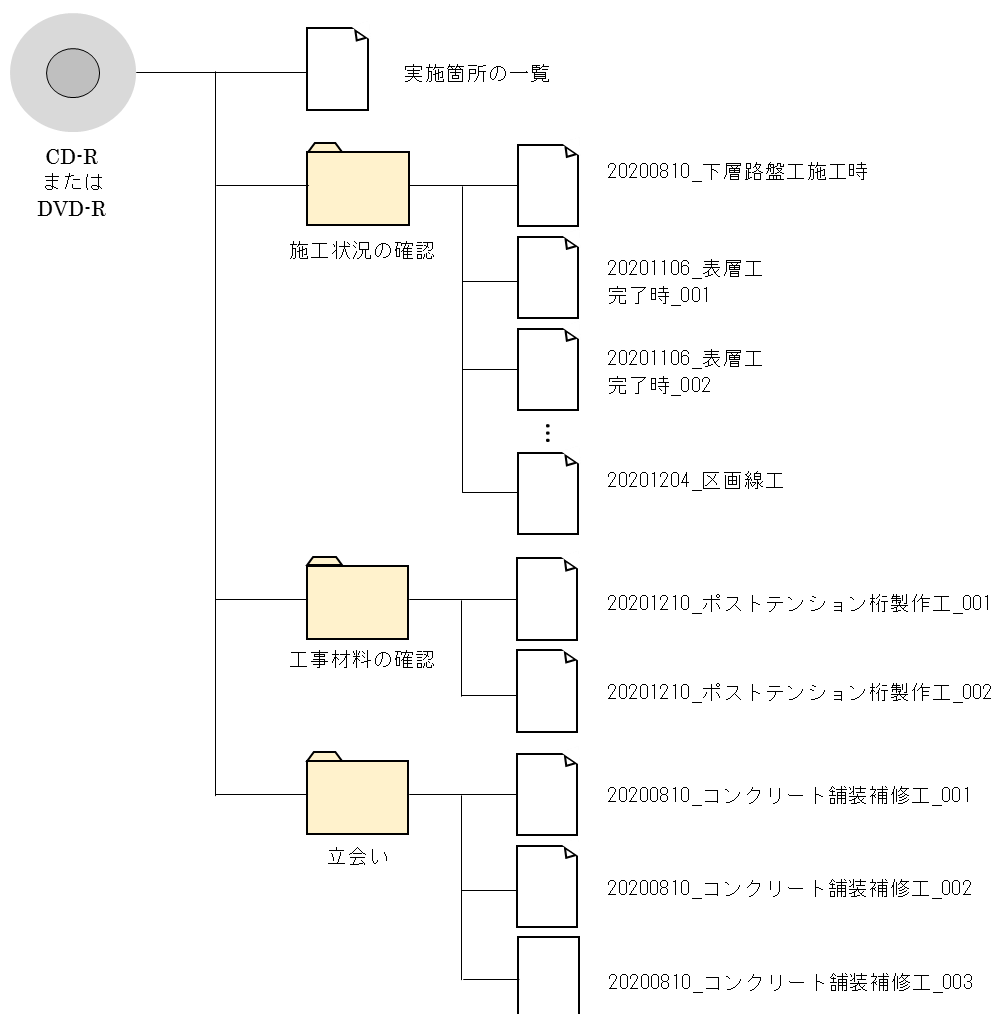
CD-R
または
DVD-R

実施箇所の一覧

施工状況の確認

20200810_下層路盤工施工時

20201106_表層工
完了時_001

20201106_表層工
完了時_002

⋮

20201204_区画線工

工事材料の確認

20201210_ポストテンション桁製作工_001

20201210_ポストテンション桁製作工_002

立会い

20200810_コンクリート舗装補修工_001

20200810_コンクリート舗装補修工_002

20200810_コンクリート舗装補修工_003